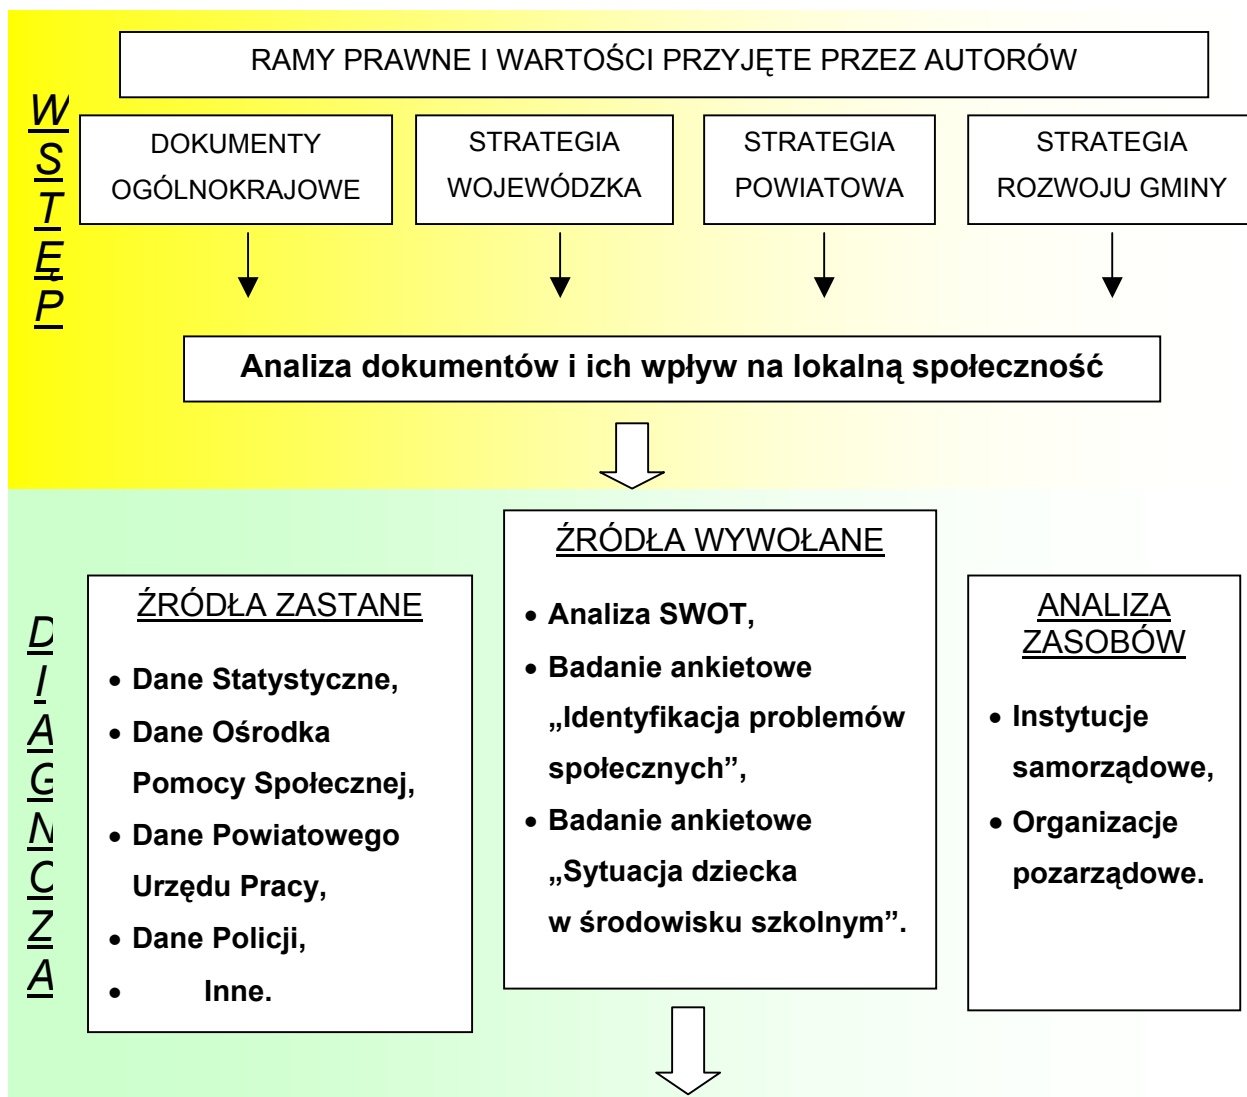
W
S
T
Ę
P

RAMY PRAWNE I WARTOŚCI PRZYJĘTE PRZEZ AUTORÓW

DOKUMENTY OGÓLNOKRAJOWE

STRATEGIA WOJEWÓDZKA

STRATEGIA POWIATOWA

STRATEGIA ROZWOJU GMINY

Analiza dokumentów i ich wpływ na lokalną społeczność

D
I
A
G
N
C
Z
A

ŹRÓDŁA ZASTANE

- Dane Statystyczne,
- Dane Ośrodka Pomocy Społecznej,
- Dane Powiatowego Urzędu Pracy,
- Dane Policji,
- Inne.

ŹRÓDŁA WYWOŁANE

- Analiza SWOT,
- Badanie ankietowe „Identyfikacja problemów społecznych”,
- Badanie ankietowe „Sytuacja dziecka w środowisku szkolnym”.

ANALIZA ZASOBÓW

- Instytucje samorządowe,
- Organizacje pozarządowe.